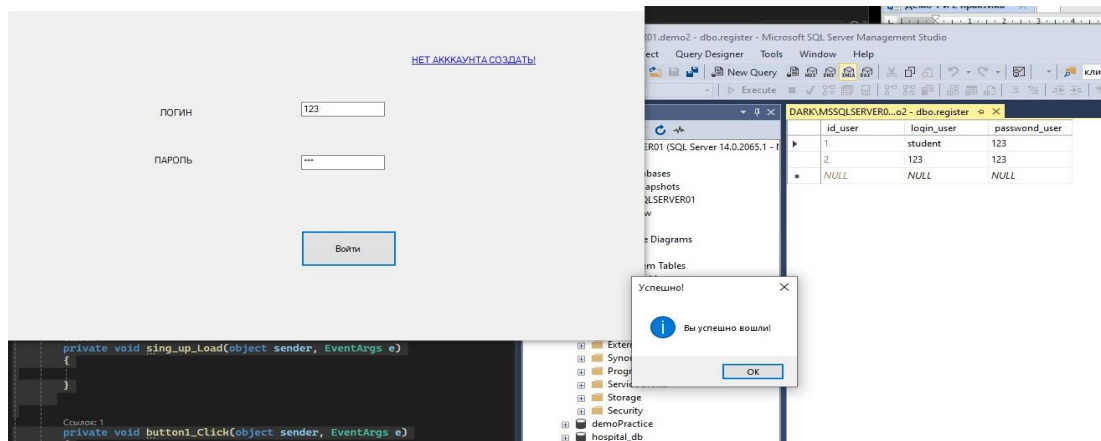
НЕТ АККАУНТА СОЗДАТЬ!

ЛОГИН 123

ПАРОЛЬ ***

Войти

01.demo2 - dbo.register - Microsoft SQL Server Management Studio

ect Query Designer Tools Window Help

New Query

Execute

DARK\MSSQLSERVER0...o2 - dbo.register

| | id_user | loqin_user | passwond_user |
|---|---|---|---|
| ▶ | 1 | student | 123 |
| | 2 | 123 | 123 |
| * | NULL | NULL | NULL |

ER01 (SQL Server 14.0.2065.1 -

bases
apshots
QLSERVER01
w
e Diagrams
em Tables

Успешно!

Вы успешно вошли!

OK

Exter
Syno
Progr
Servi
Storage
Security
demoPractice
hospital_db

private void sing_up_Load(object sender, EventArgs e)
{

}

Ссылок: 1
private void button1_Click(object sender, EventArgs e)